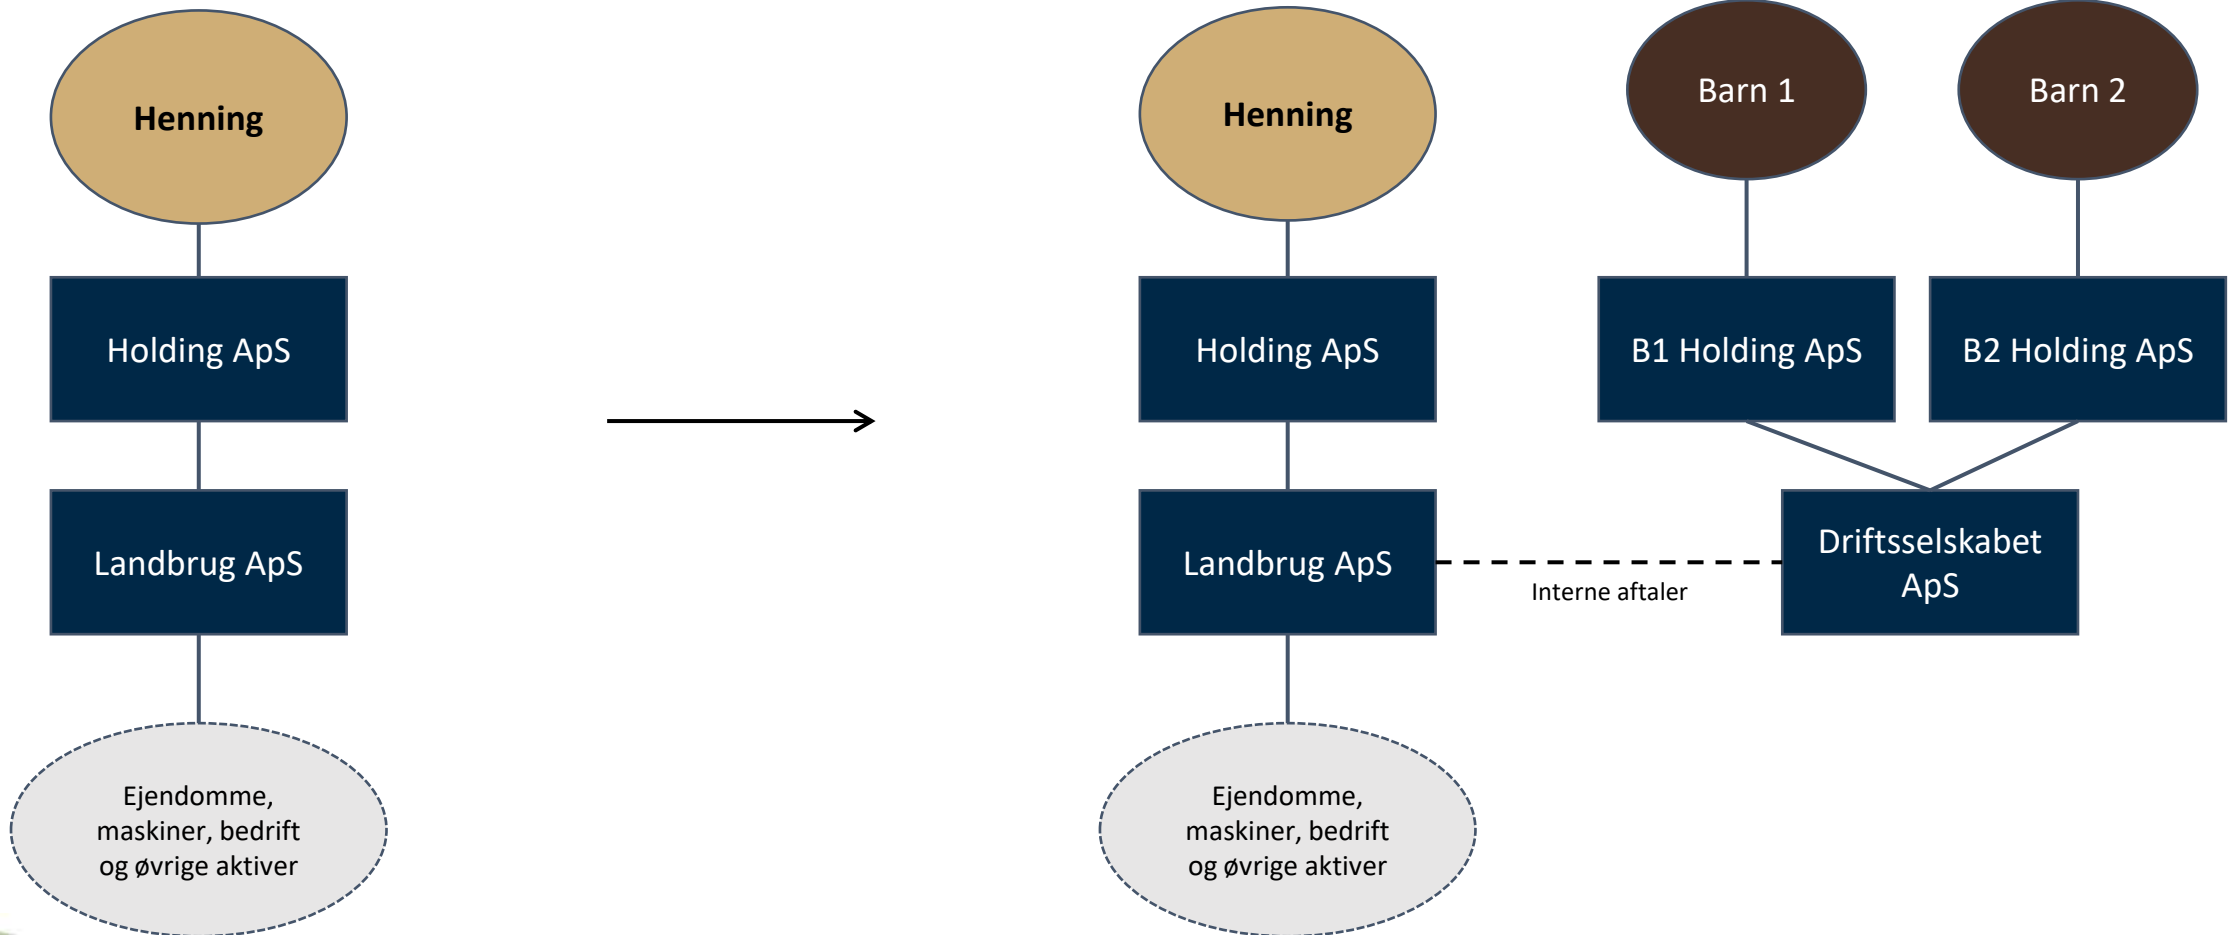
Henning

Holding ApS

Landbrug ApS

Ejendomme, maskiner, bedrift og øvrige aktiver

Henning

Barn 1

Barn 2

Holding ApS

B1 Holding ApS

B2 Holding ApS

Landbrug ApS

Interne aftaler

Driftsselskabet ApS

Ejendomme, maskiner, bedrift og øvrige aktiver